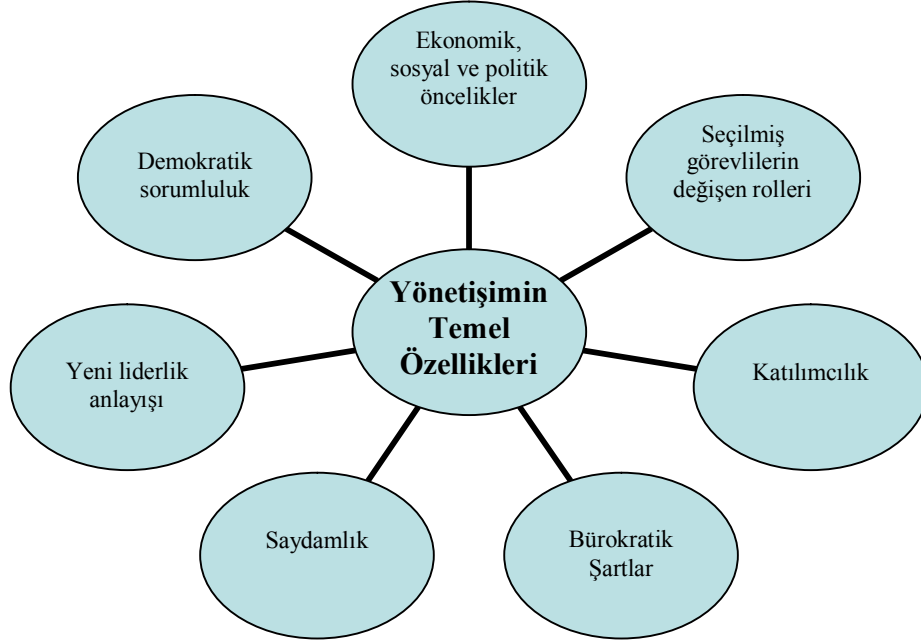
Ekonomik, sosyal ve politik öncelikler

Demokratik sorumluluk

Seçilmiş görevlilerin değişen rolleri

Yönetişimin Temel Özellikleri

Yeni liderlik anlayışı

Katılımcılık

Saydamlık

Bürokratik Şartlar